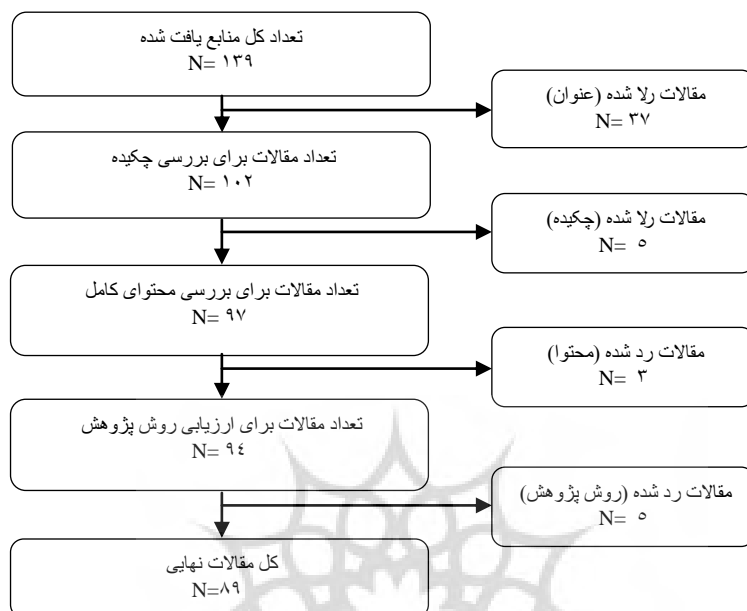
تعداد کل منابع یافت شده
N= ۱۳۹

مقالات رلا شده (عنوان)
N= ۳۷

تعداد مقالات برای بررسی چکیده
N= ۱۰۲

مقالات رلا شده (چکیده)
N= ۵

تعداد مقالات برای بررسی محتوای کامل
N= ۹۷

مقالات رد شده (محتوا)
N= ۳

تعداد مقالات برای ارزیابی روش پژوهش
N= ۹٤

مقالات رد شده (روش پژوهش)
N= ۵

کل مقالات نهایی
N=۸۹